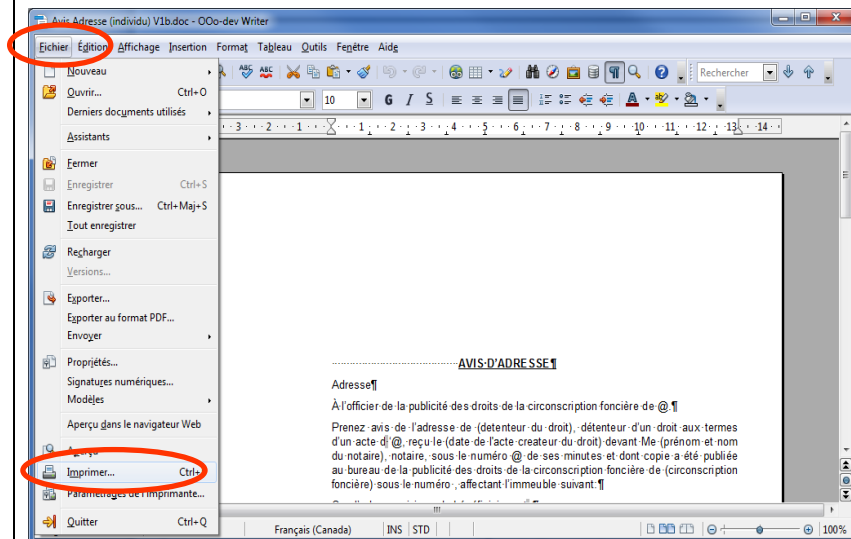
Avis Adresse (individu) V1b.doc - OOo-dev Writer

Fichier Édition Affichage Insertion Format Tableau Outils Fenêtre Aide

Rechercher

10

Nouveau
Ouvrir... Ctrl+O
Derniers documents utilisés
Assistants
Fermer
Enregistrer Ctrl+S
Enregistrer sous... Ctrl+Maj+S
Tout enregistrer
Recharger
Versions...
Exporter...
Exporter au format PDF...
Envoyer
Propriétés...
Signatures numériques...
Modèles
Aperçu dans le navigateur Web
Aperçu
Imprimer... Ctrl+
Paramétrages de l'imprimante...
Quitter Ctrl+Q

AVIS D'ADRESSE¶

Adresse¶

À l'officier de la publicité des droits de la circonscription foncière de @.¶

Prenez avis de l'adresse de (detenteur du droit), détenteur d'un droit aux termes d'un acte d'@, reçu le (date de l'acte createur du droit) devant Me (prénom et nom du notaire), notaire, sous le numéro @ de ses minutes et dont copie a été publiée au bureau de la publicité des droits de la circonscription foncière de (circonscription foncière) sous le numéro , affectant l'immeuble suivant:¶

Français (Canada) INS STD 100%